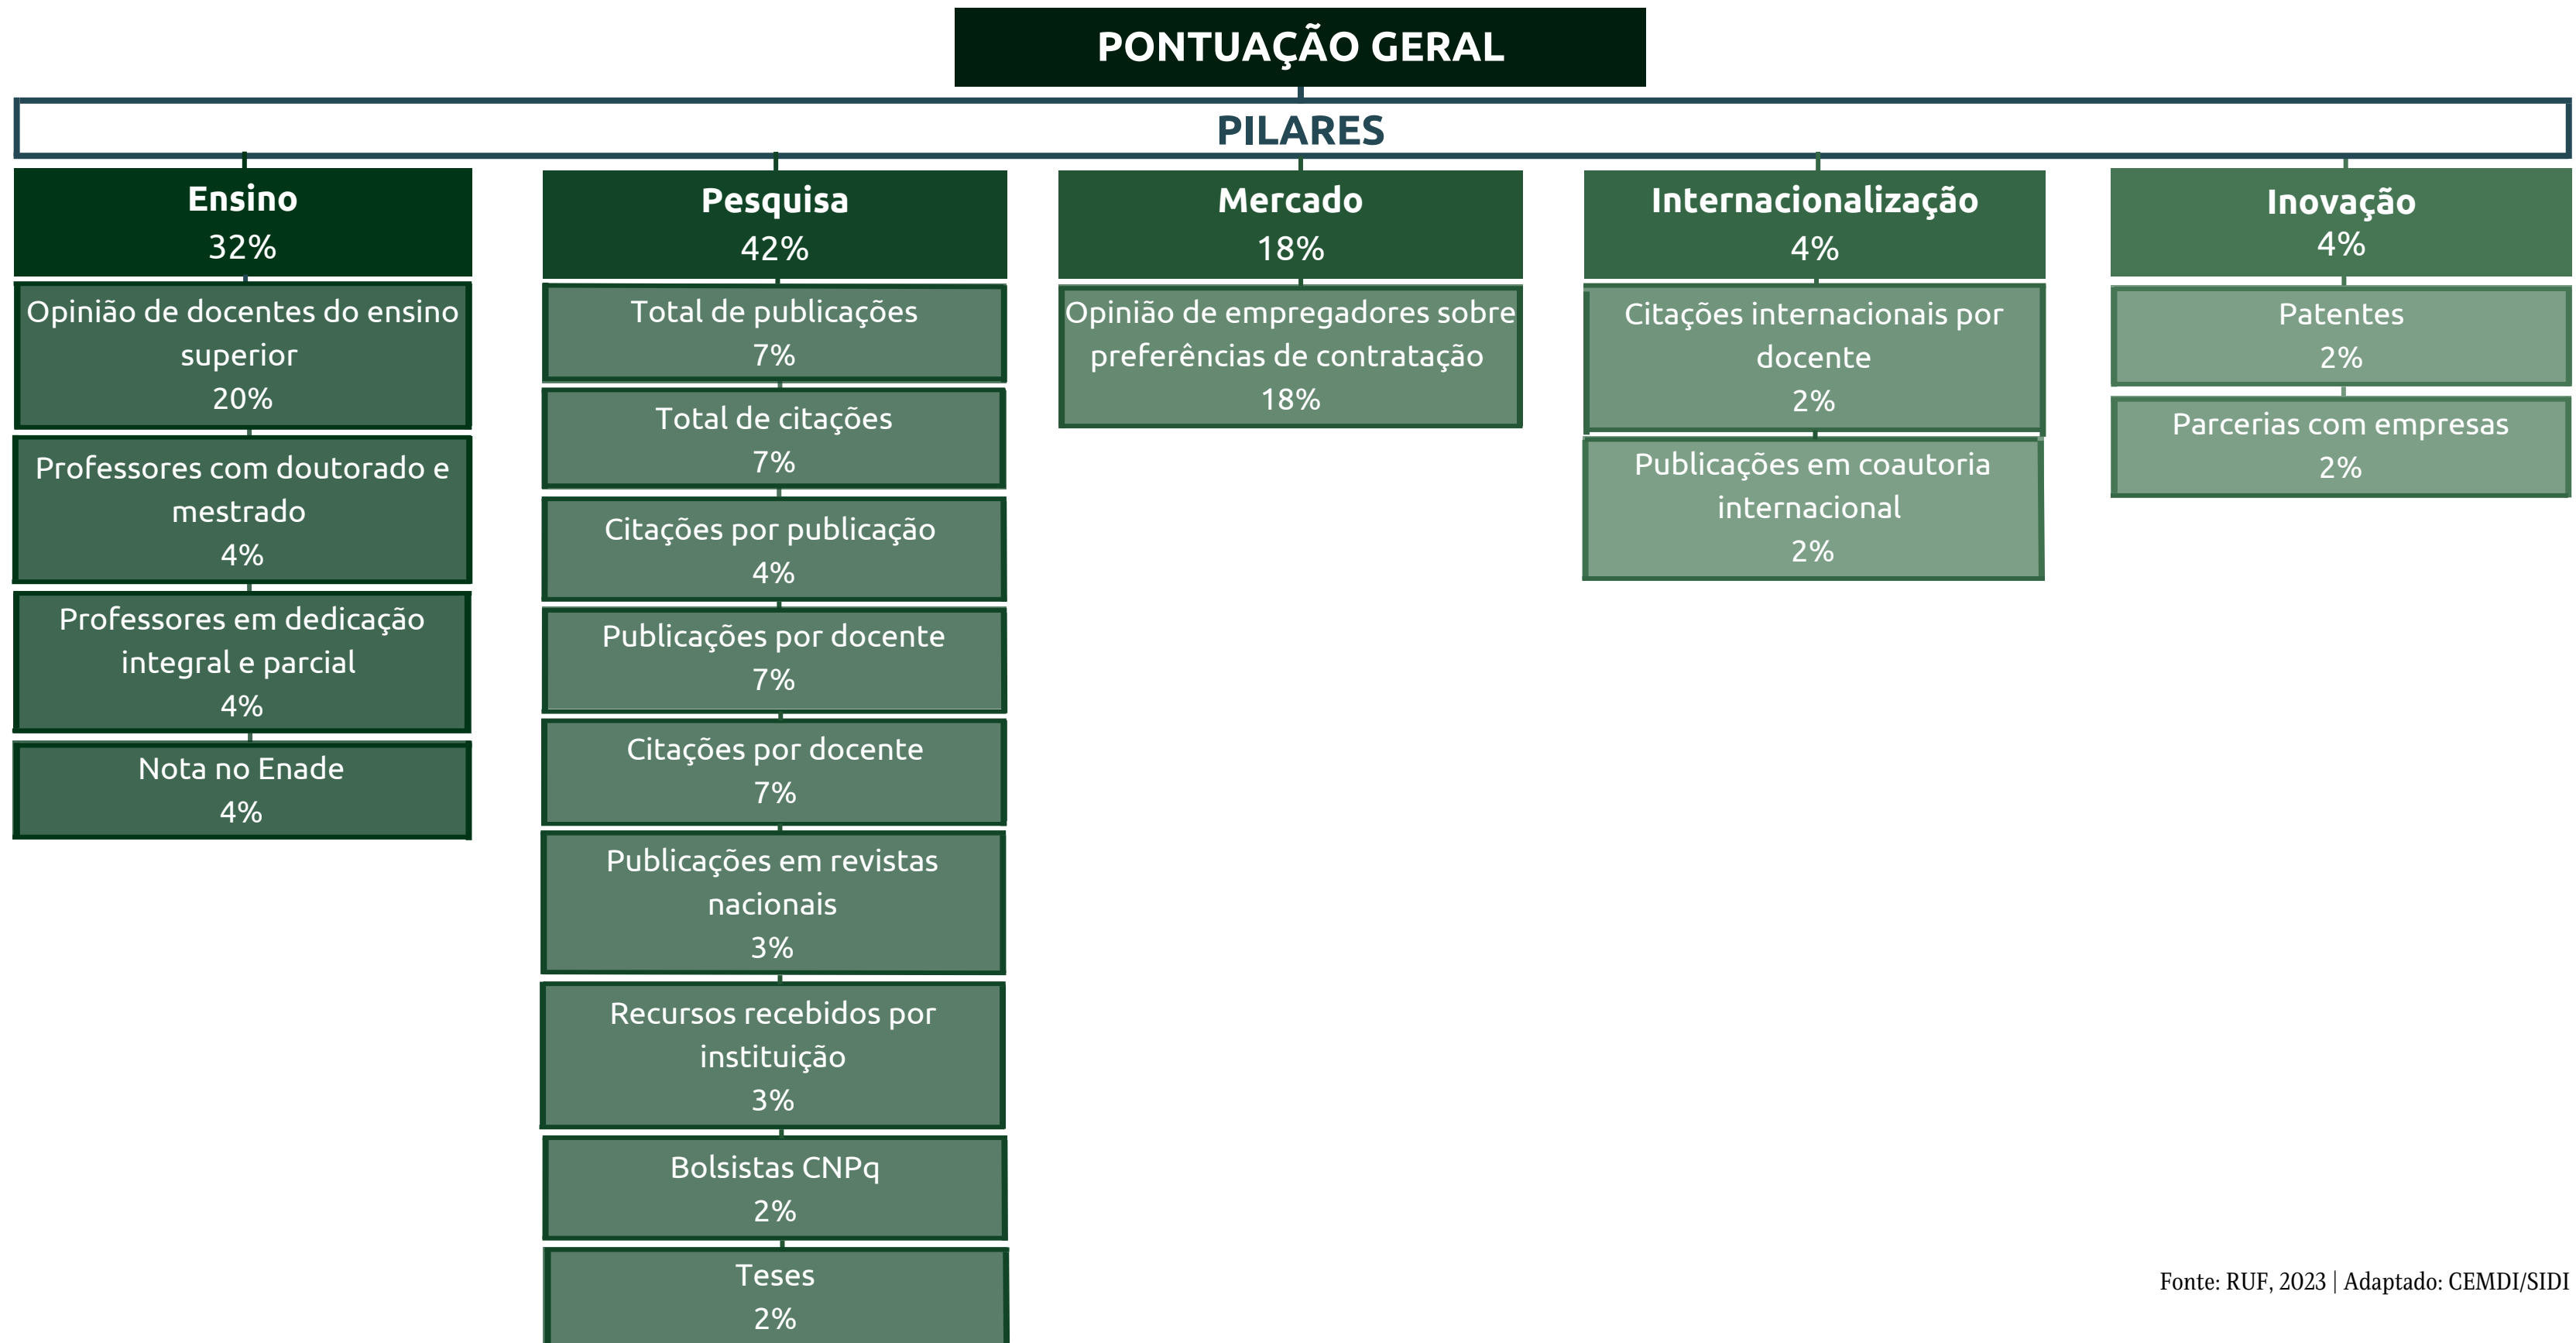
PONTUAÇÃO GERAL

PILARES

Ensino
32%

Opinião de docentes do ensino superior
20%

Professores com doutorado e mestrado
4%

Professores em dedicação integral e parcial
4%

Nota no Enade
4%

Pesquisa
42%

Total de publicações
7%

Total de citações
7%

Citações por publicação
4%

Publicações por docente
7%

Citações por docente
7%

Publicações em revistas nacionais
3%

Recursos recebidos por instituição
3%

Bolsistas CNPq
2%

Teses
2%

Mercado
18%

Opinião de empregadores sobre preferências de contratação
18%

Internacionalização
4%

Citações internacionais por docente
2%

Publicações em coautoria internacional
2%

Inovação
4%

Patentes
2%

Parcerias com empresas
2%

Fonte: RUF, 2023 | Adaptado: CEMDI/SIDI